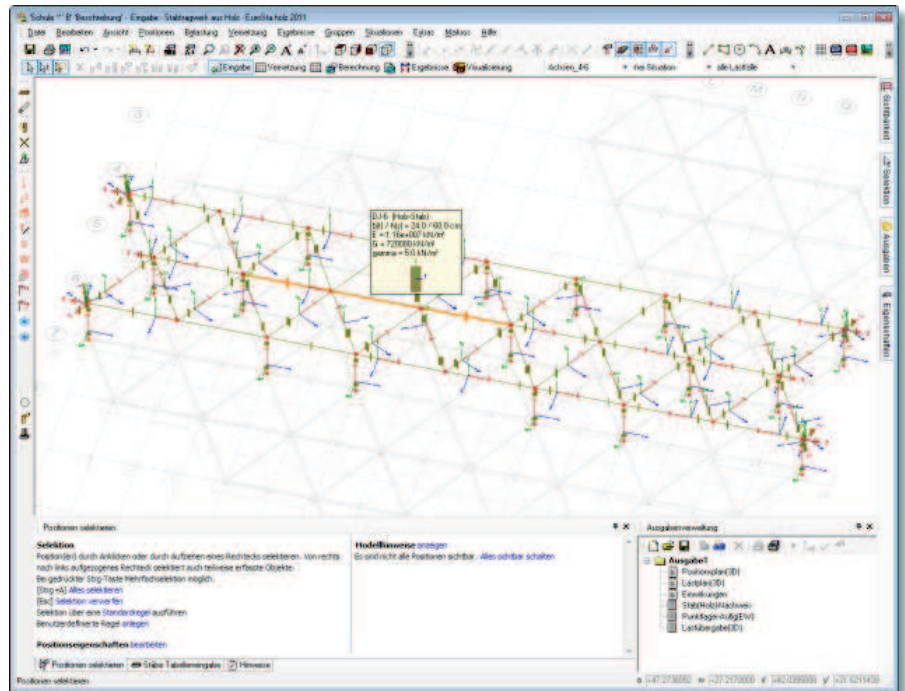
Schule "" B' Beschreibung' - Eingabe - Stabtragwerk aus Holz - EuroSta.holz 2011

Datei Bearbeiten Ansicht Positionen Belastung Vernetzung Ergebnisse Gruppen Situationen Extras Makros Hilfe

Eingabe Vernetzung Berechnung Ergebnisse Visualisierung Achsen_4/6 freie Situation alle Lastfälle

Sichtbarkeit Selektion Ausgaben Eigenschaften

DJ-6 (Holz-Stab)
b/d / h(z) = 24.0 / 60.0 cm
E = 1.16e+007 kN/m²
G = 720000 kN/m²
gamma = 5.0 kN/m³

Positionen selektieren

Selektion
Position(en) durch Anklicken oder durch Aufziehen eines Rechtecks selektieren. Von rechts nach links aufgezogenes Rechteck selektiert auch teilweise erfasste Objekte.
Bei gedrückter Strg-Taste Mehrfachselektion möglich.
[Strg+A]: Alles selektieren
[Esc]: Selektion verwerfen
Selektion über eine Standardregel ausführen
Benutzerdefinierte Regel anlegen

Positionseigenschaften bearbeiten

Modellhinweise anzeigen
Es sind nicht alle Positionen sichtbar. Alles sichtbar schalten

Ausgabenverwaltung
Ausgabe1
Positionsplan(3D)
Lastplan(3D)
Einwirkungen
Stab(Holz)-Nachweis
Punktlager-Auflg(EW)
Lastübergabe(3D)

Positionen selektieren | Stäbe Tabelleneingabe | Hinweise

Positionen selektieren

x +47.2736050 y +27.2170000 z +42.0395000 +21.6211430